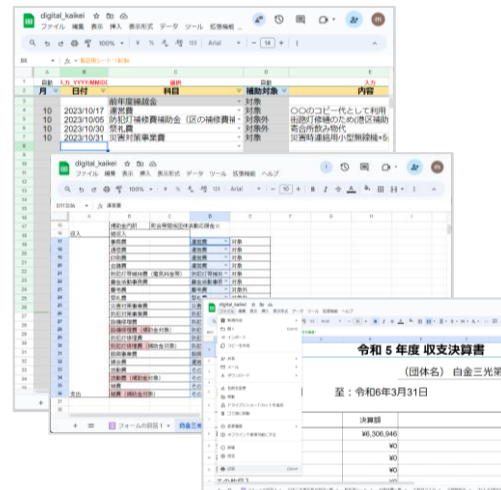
digital_kaikei
ファイル 編集 表示 挿入 表示形式 データ ツール 拡張機能
100% ¥ % .0 .00 123 Arial 14

| | A | B | C | D | E |
|---|---|---|---|---|---|
| 1 | 目択 | 入力_YYYY/MM/DD | 選択 | | 入力 |
| 2 | 月 | 日付 | 科目 | 補助対象 | 内容 |
| 3 | | | 前年度繰越金 | 対象 | |
| 4 | 10 | 2023/10/17 | 通信費 | 対象 | ○○のコピー代として利用 |
| 5 | 10 | 2023/10/05 | 防犯灯補修費補助金（区の補修費補 | 対象外 | 街路灯修繕のため(區区補助 |
| 6 | 10 | 2023/10/30 | 祭礼費 | 対象外 | 寄合所飲み物代 |
| 7 | 10 | 2023/10/31 | 災害対策事業費 | 対象 | 災害時連絡用小型無線機+5 |

digital_kaikei
ファイル 編集 表示 挿入 表示形式 データ ツール 拡張機能 ヘルプ
100% ¥ % .0 .00 123 Arial 10

収入
通信費 対象
通信費 対象
通信費 対象
通信費 対象
通信費 対象
通信費 対象
通信費 対象
祭礼費
支出

フォームの回答 1

令和 5 年度 収支決算書
（団体名） 自金三光
至：令和6年3月31日
決算額
¥6,306,946
¥0
¥0
¥0
¥0
¥0
¥0